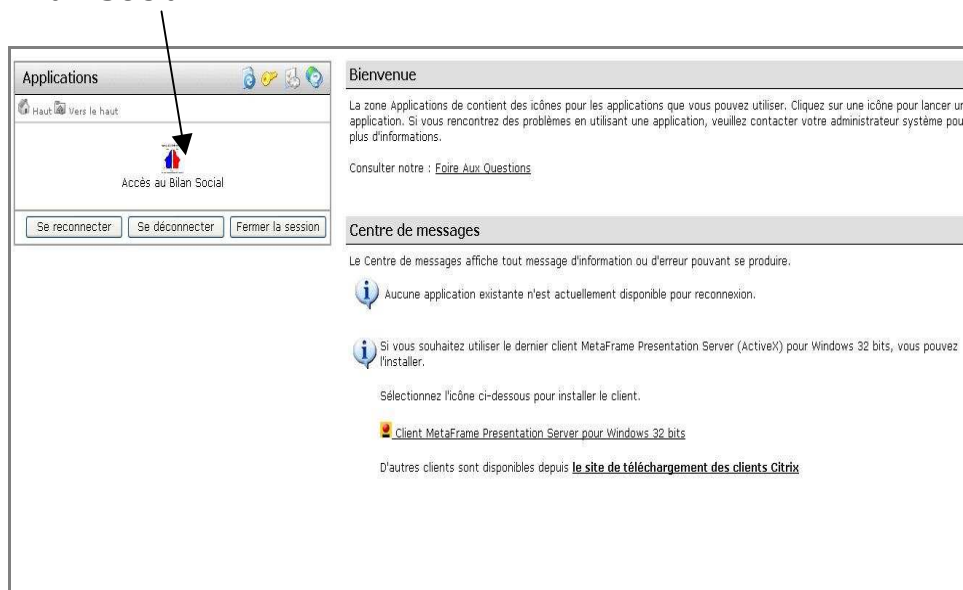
Applications

Haut Vers le haut

Accès au Bilan Social

Se reconnecter | Se déconnecter | Fermer la session

Bienvenue

La zone Applications de contient des icônes pour les applications que vous pouvez utiliser. Cliquez sur une icône pour lancer un application. Si vous rencontrez des problèmes en utilisant une application, veuillez contacter votre administrateur système pou plus d'informations.

Consulter notre : Foire Aux Questions

Centre de messages

Le Centre de messages affiche tout message d'information ou d'erreur pouvant se produire.

Aucune application existante n'est actuellement disponible pour reconnexion.

Si vous souhaitez utiliser le dernier client MetaFrame Presentation Server (ActiveX) pour Windows 32 bits, vous pouvez l'installer.

Sélectionnez l'icône ci-dessous pour installer le client.

Client MetaFrame Presentation Server pour Windows 32 bits

D'autres clients sont disponibles depuis le site de téléchargement des clients Citrix